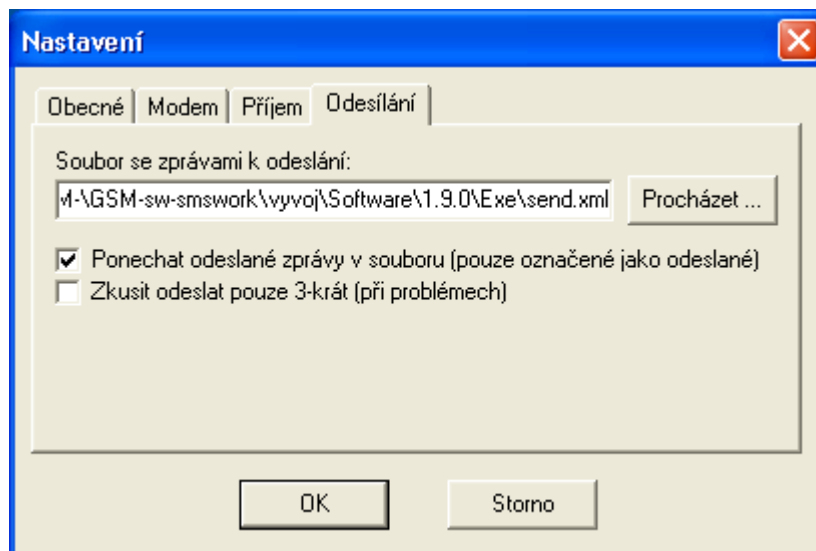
Nastavení

Obecné | Modem | Příjem | Odesílání

Soubor se zprávami k odeslání:

M-\GSM-sw-smswork\vyvoj\Software\1.9.0\Exe\send.xml

Procházet ...

Ponechat odeslané zprávy v souboru (pouze označené jako odeslané)

Zkusit odeslat pouze 3-krát (při problémech)

OK

Storno